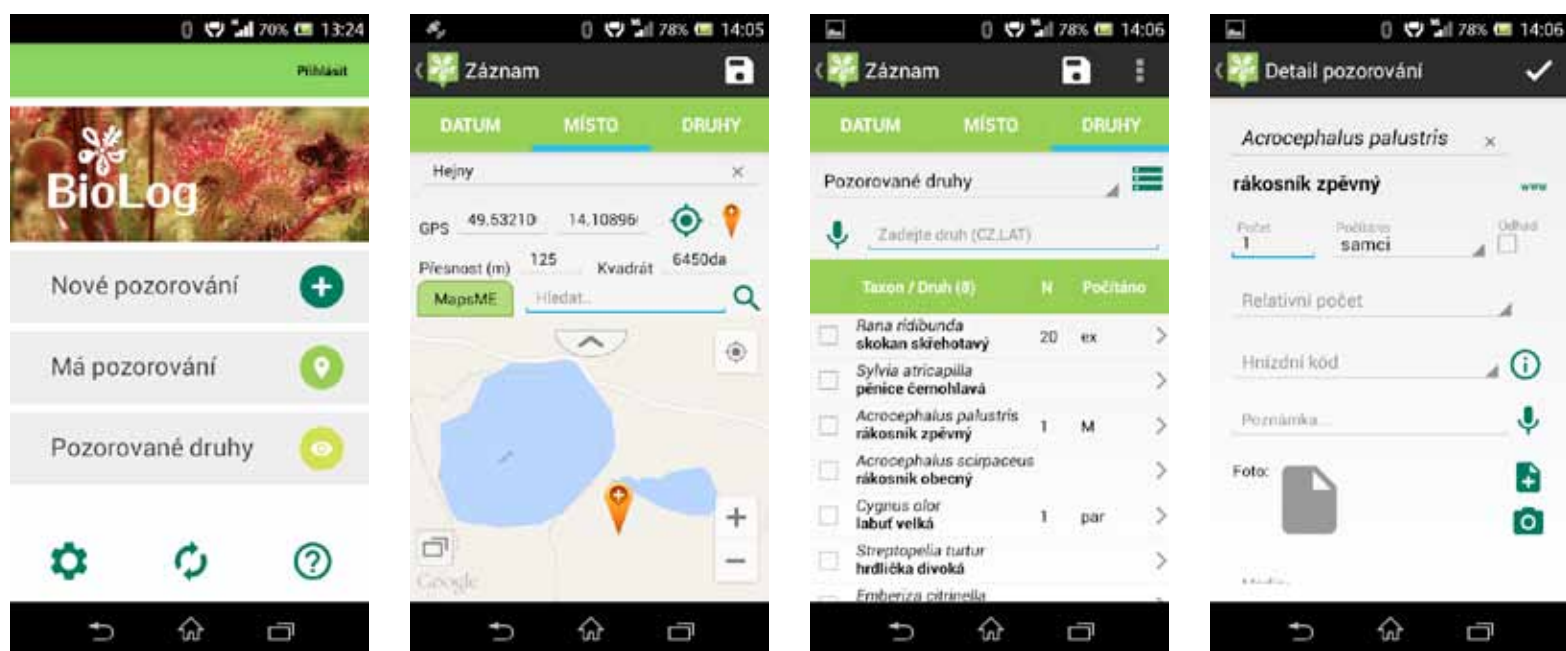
70% 13:24

Přihlásit

BioLog

Nové pozorování

Má pozorování

Pozorované druhy

78% 14:05

Záznam

DATUM MÍSTO DRUHY

Hejny ×

GPS 49.53210 14.10896

Přesnost (m) 125 Kvadrát 6450da

MapsME Hledat...

Google

78% 14:06

Záznam

DATUM MÍSTO DRUHY

Pozorované druhy

Zadejte druh (CZ,LAT)

| Taxon / Druh (8) | N | Počítáno |
|---|---|---|
| *Rana ridibunda* **skokan skřehotavý** | 20 | ex |
| *Sylvia atricapilla* **pěnice černohlavá** | | |
| *Acrocephalus palustris* **rákosník zpěvný** | 1 | M |
| *Acrocephalus scirpaceus* **rákosník obecný** | | |
| *Cygnus olor* **labuť velká** | 1 | par |
| *Streptopelia turtur* **hrdlička divoká** | | |
| *Emberiza citrinella* | | |

78% 14:06

Detail pozorování

*Acrocephalus palustris* ×

**rákosník zpěvný**

Počet 1 Počítáno samci Odhad

Relativní počet

Hnízdní kód

Poznámka...

Foto:

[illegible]